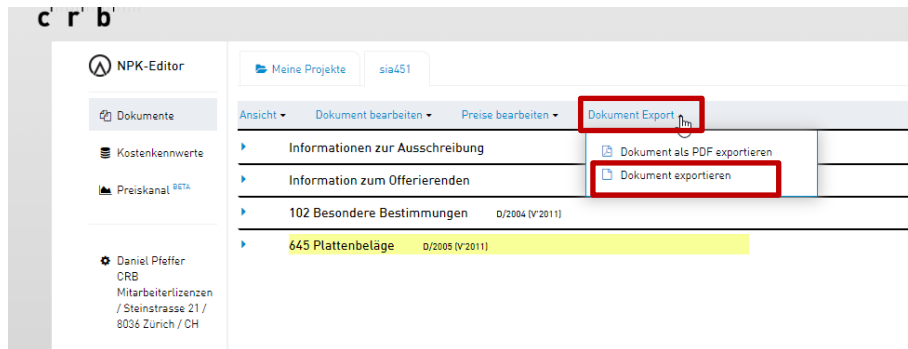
c' r' b'

NPK-Editor

Dokumente

Kostenkennwerte

Preiskanal BETA

Daniel Pfeffer CRB Mitarbeiterlizenzen / Steinstrasse 21 / 8036 Zürich / CH

Meine Projekte | sia451

Ansicht ▾ | Dokument bearbeiten ▾ | Preise bearbeiten ▾ | Dokument Export

Dokument als PDF exportieren
Dokument exportieren

Informationen zur Ausschreibung

Information zum Offerierenden

102 Besondere Bestimmungen D/2004 (V'2011)

645 Plattenbeläge D/2005 (V'2011)